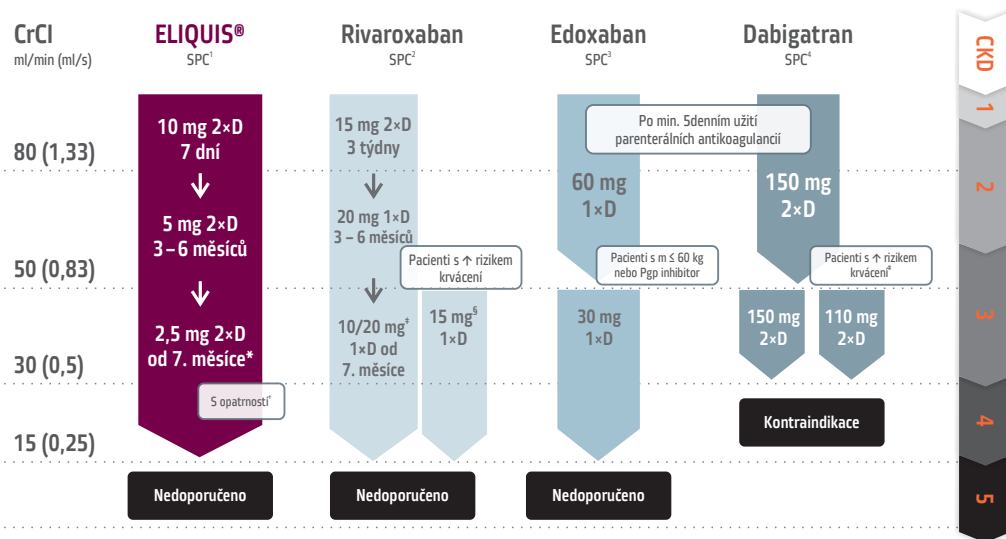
CrCl
ml/min (ml/s)

80 (1,33)

50 (0,83)

30 (0,5)

15 (0,25)

ELIQUIS®
SPC¹

10 mg 2×D
7 dní

5 mg 2×D
3 – 6 měsíců

2,5 mg 2×D
od 7. měsíce*

S opatrností†

Nedoporučeno

Rivaroxaban
SPC²

15 mg 2×D
3 týdny

20 mg 1×D
3 – 6 měsíců

Pacienti s ↑ rizikem krvácení

10/20 mg‡
1×D od
7. měsíce

15 mg§
1×D

Nedoporučeno

Edoxaban
SPC³

Po min. 5denním užití parenterálních antikoagulancií

60 mg
1×D

Pacienti s m ≤ 60 kg nebo Pgp inhibitor

30 mg
1×D

Nedoporučeno

Dabigatran
SPC⁴

150 mg
2×D

Pacienti s ↑ rizikem krvácení#

150 mg
2×D

110 mg
2×D

Kontraindikace

CKD
1
2
3
4
5